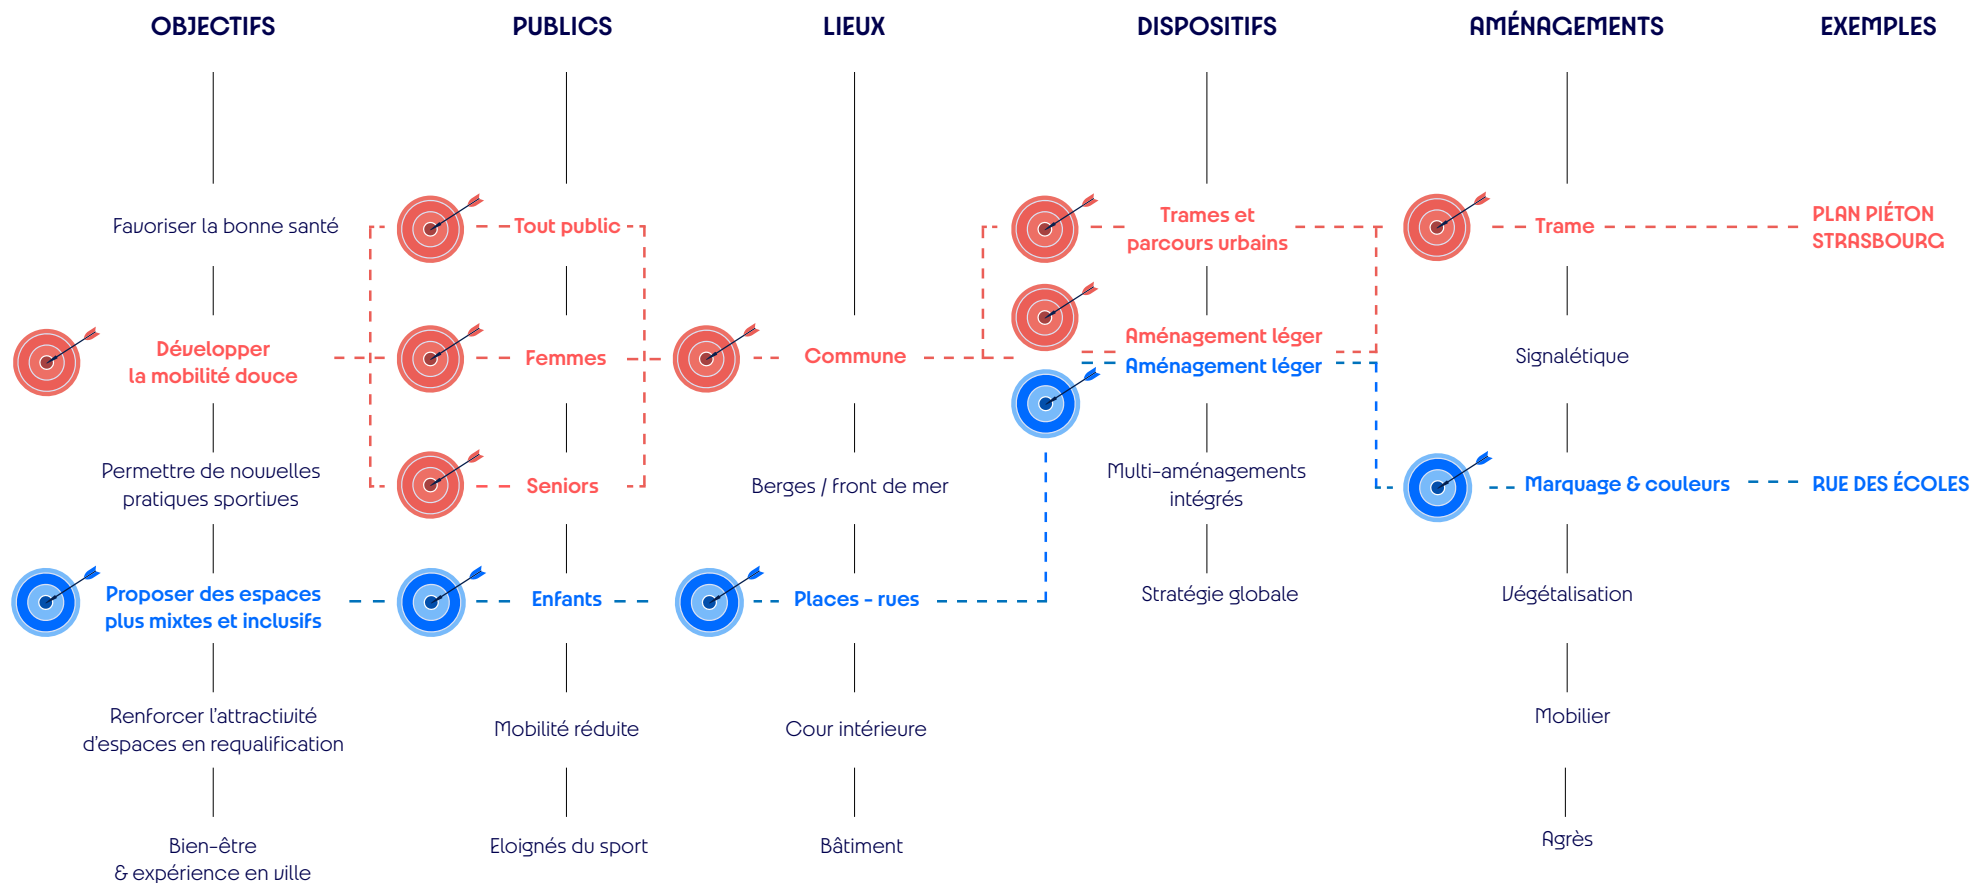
OBJECTIFS

Favoriser la bonne santé

Développer la mobilité douce

Permettre de nouvelles pratiques sportives

Proposer des espaces plus mixtes et inclusifs

Renforcer l'attractivité d'espaces en requalification

Bien-être & expérience en ville

PUBLICS

Tout public

Femmes

Seniors

Enfants

Mobilité réduite

Eloignés du sport

LIEUX

Commune

Berges / front de mer

Places - rues

Cour intérieure

Bâtiment

DISPOSITIFS

Trames et parcours urbains

Aménagement léger

Aménagement léger

Multi-aménagements intégrés

Stratégie globale

AMÉNAGEMENTS

Trame

Signalétique

Marquage & couleurs

Végétalisation

Mobilier

Agrès

EXEMPLES

PLAN PIÉTON STRASBOURG

RUE DES ÉCOLES